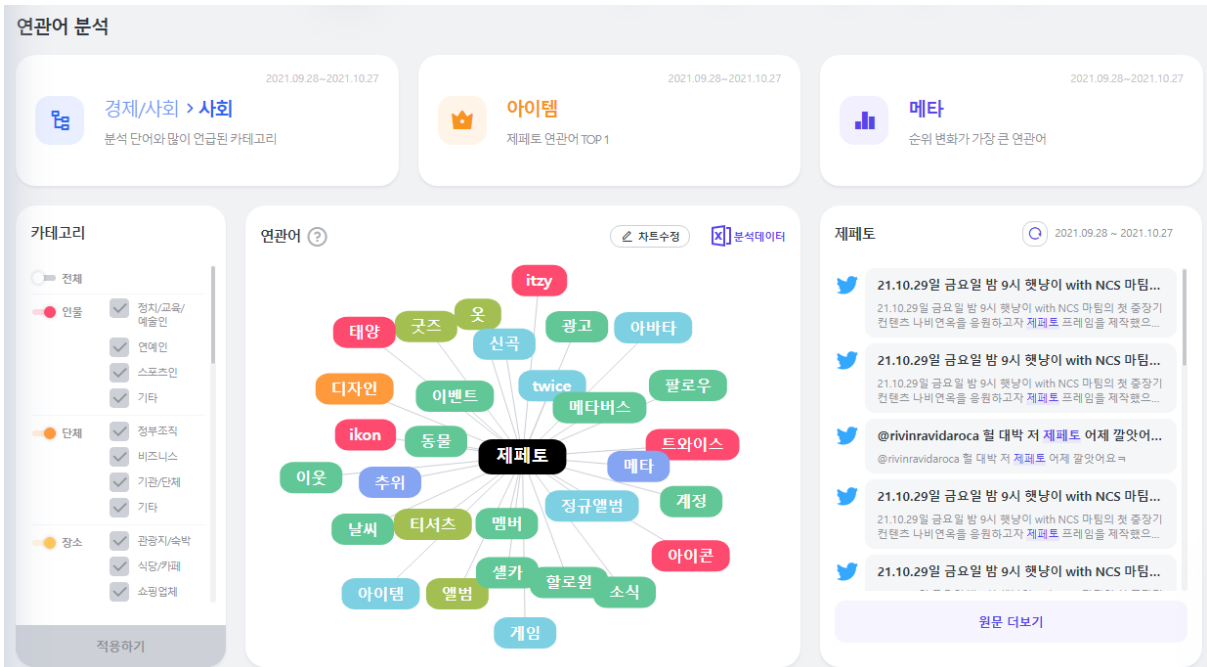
연관어 분석

2021.09.28~2021.10.27
경제/사회 > 사회
분석 단어와 많이 언급된 카테고리

2021.09.28~2021.10.27
아이템
제페토 연관어 TOP 1

2021.09.28~2021.10.27
메타
순위 변화가 가장 큰 연관어

카테고리
전체
인물
정치/교육/예술인
연예인
스포츠인
기타
단체
정부조직
비즈니스
기관/단체
기타
장소
관광지/숙박
식당/카페
쇼핑업체
적용하기

연관어 ?
차트수정
분석데이터

itzy
태양
굿즈
옷
신곡
광고
아바타
디자인
이벤트
twice
메타버스
팔로우
ikon
동물
제페토
트와이스
메타
이웃
추위
정규앨범
계정
날씨
티셔츠
멤버
아이콘
셀카
할로윈
아이템
앨범
소식
게임

제페토
2021.09.28 ~ 2021.10.27

21.10.29일 금요일 밤 9시 햇낭이 with NCS 마팀...
21.10.29일 금요일 밤 9시 햇냥이 with NCS 마팀의 첫 중장기 컨텐츠 나비연옥을 응원하고자 제페토 프레임을 제작했으...

21.10.29일 금요일 밤 9시 햇낭이 with NCS 마팀...
21.10.29일 금요일 밤 9시 햇냥이 with NCS 마팀의 첫 중장기 컨텐츠 나비연옥을 응원하고자 제페토 프레임을 제작했으...

@rivinravidaroca 헐 대박 저 제페토 어제 깔았어...
@rivinravidaroca 헐 대박 저 제페토 어제 깔았어요ㅋ

21.10.29일 금요일 밤 9시 햇낭이 with NCS 마팀...
21.10.29일 금요일 밤 9시 햇냥이 with NCS 마팀의 첫 중장기 컨텐츠 나비연옥을 응원하고자 제페토 프레임을 제작했으...

21.10.29일 금요일 밤 9시 햇낭이 with NCS 마팀...

원문 더보기